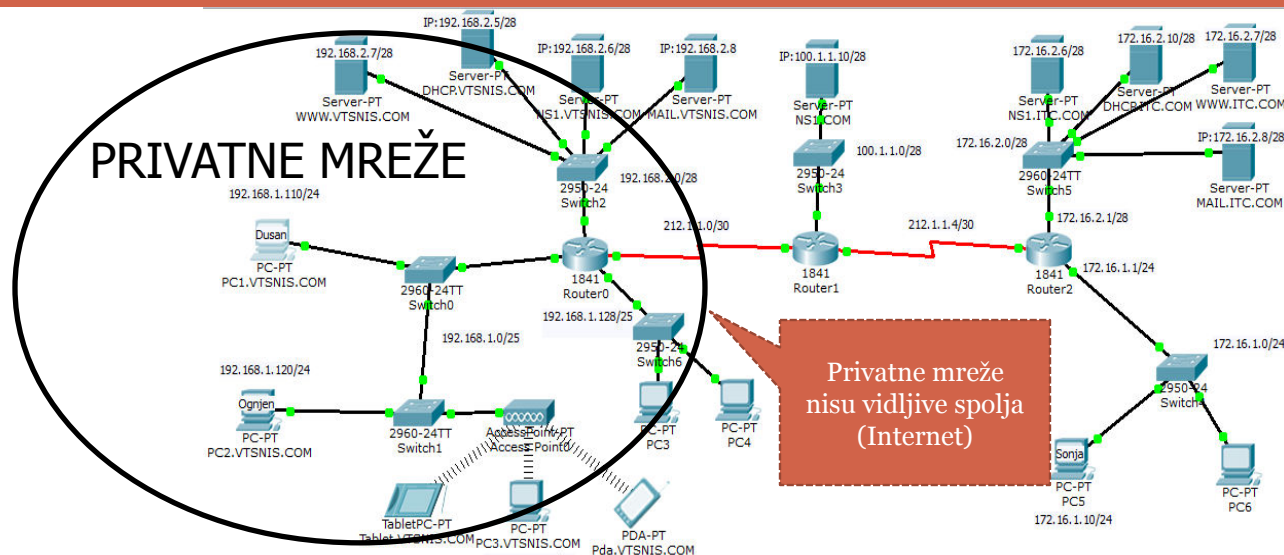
PRIVATNE MREŽE

IP:192.168.2.5/28
Server-PT
DHCP.VTSNIS.COM

192.168.2.7/28
Server-PT
WWW.VTSNIS.COM

IP:192.168.2.6/28
Server-PT
NS1.VTSNIS.COM

IP:192.168.2.8
Server-PT
MAIL.VTSNIS.COM

2950-24
Switch2
192.168.2.0/28

192.168.1.110/24
Dusan
PC-PT
PC1.VTSNIS.COM

2960-24TT
Switch0

1841
Router0

212.1.1.0/30

192.168.1.128/25
2950-24
Switch6

192.168.1.0/25

192.168.1.120/24
Ognjen
PC-PT
PC2.VTSNIS.COM

2960-24TT
Switch1

AccessPoint-PT
Access Point0

PC-PT
PC3

PC-PT
PC4

TabletPC-PT
Tablet.VTSNIS.COM

PC-PT
PC3.VTSNIS.COM

PDA-PT
Pda.VTSNIS.COM

IP:100.1.1.10/28
Server-PT
NS1.COM

2950-24
Switch3
100.1.1.0/28

1841
Router1

212.1.1.4/30

172.16.2.6/28
Server-PT
NS1.ITC.COM

172.16.2.10/28
Server-PT
DHCP.ITC.COM

172.16.2.7/28
Server-PT
WWW.ITC.COM

IP:172.16.2.8/28
Server-PT
MAIL.ITC.COM

172.16.2.0/28
2960-24TT
Switch5

172.16.2.1/28

1841
Router2

172.16.1.1/24

172.16.1.0/24

2950-24
Switch4

Sonja
PC-PT
PC5
172.16.1.10/24

PC-PT
PC6

Privatne mreže nisu vidljive spolja (Internet)